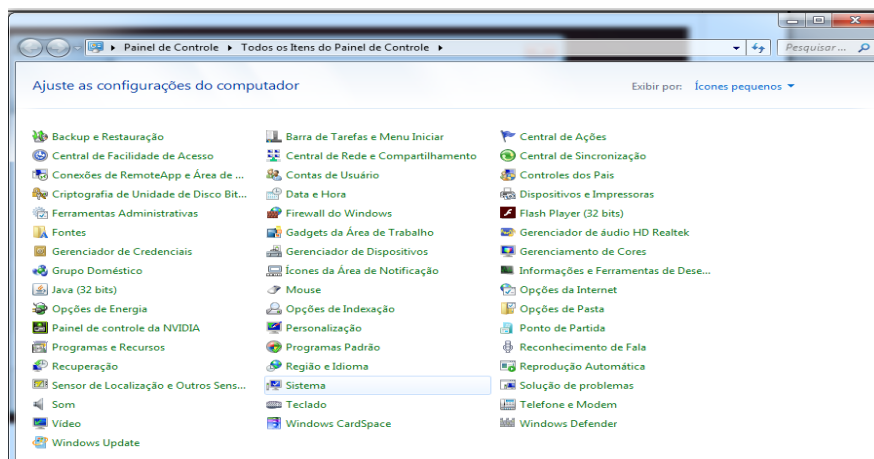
Painel de Controle ▸ Todos os Itens do Painel de Controle ▸

Pesquisar...

Ajuste as configurações do computador

Exibir por: Ícones pequenos ▾

Backup e Restauração
Central de Facilidade de Acesso
Conexões de RemoteApp e Área de ...
Criptografia de Unidade de Disco Bit...
Ferramentas Administrativas
Fontes
Gerenciador de Credenciais
Grupo Doméstico
Java (32 bits)
Opções de Energia
Painel de controle da NVIDIA
Programas e Recursos
Recuperação
Sensor de Localização e Outros Sens...
Som
Vídeo
Windows Update

Barra de Tarefas e Menu Iniciar
Central de Rede e Compartilhamento
Contas de Usuário
Data e Hora
Firewall do Windows
Gadgets da Área de Trabalho
Gerenciador de Dispositivos
Ícones da Área de Notificação
Mouse
Opções de Indexação
Personalização
Programas Padrão
Região e Idioma
Sistema
Teclado
Windows CardSpace

Central de Ações
Central de Sincronização
Controles dos Pais
Dispositivos e Impressoras
Flash Player (32 bits)
Gerenciador de áudio HD Realtek
Gerenciamento de Cores
Informações e Ferramentas de Dese...
Opções da Internet
Opções de Pasta
Ponto de Partida
Reconhecimento de Fala
Reprodução Automática
Solução de problemas
Telefone e Modem
Windows Defender